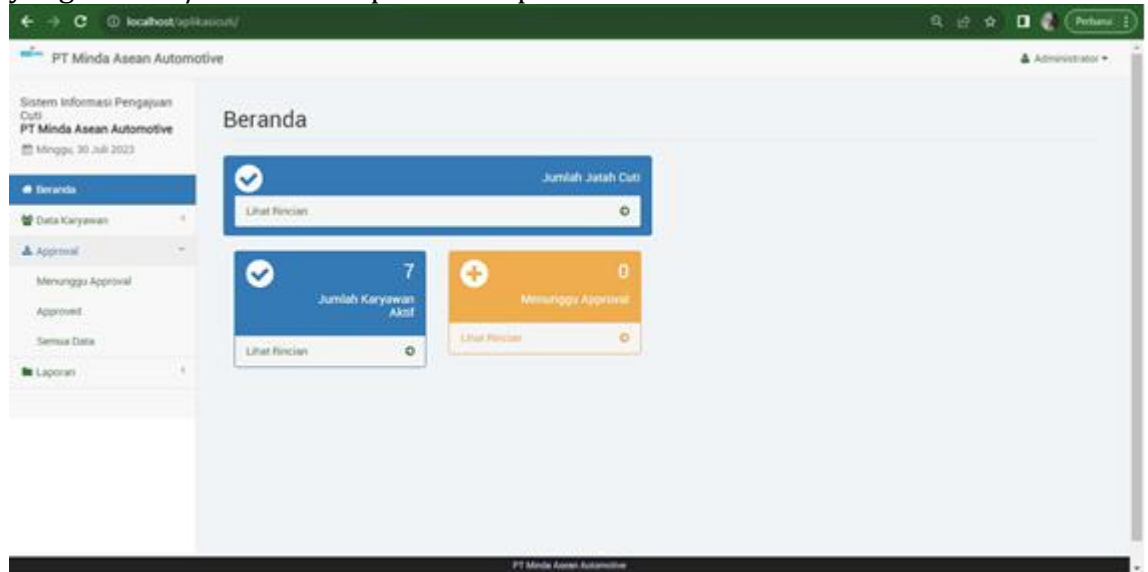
localhost/aplikasicuti/

Perbarui

PT Minda Asean Automotive

Administrator

Sistem Informasi Pengajuan Cuti
PT Minda Asean Automotive
Minggu, 30 Juli 2023

Beranda
Data Karyawan
Approval
Menunggu Approval
Approved
Semua Data
Laporan

Beranda

Jumlah Jatah Cuti
Lihat Rincian

7
Jumlah Karyawan Aktif
Lihat Rincian

0
Menunggu Approval
Lihat Rincian

PT Minda Asean Automotive